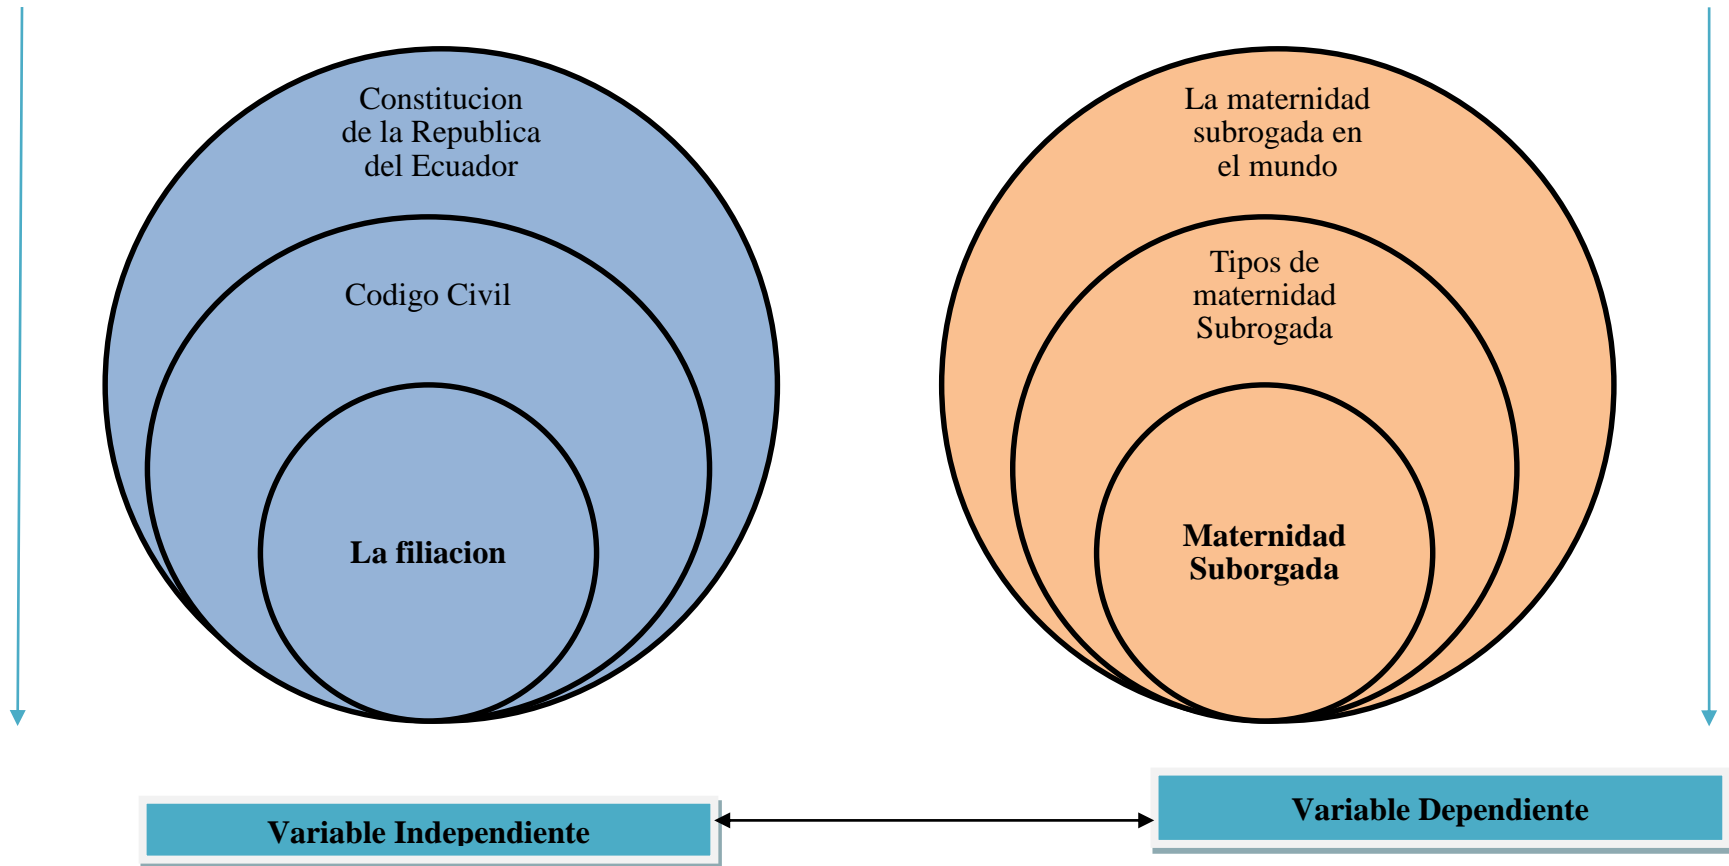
Constitucion de la Republica del Ecuador

Codigo Civil

La filiacion

La maternidad subrogada en el mundo

Tipos de maternidad Subrogada

Maternidad Suborgada

Variable Independiente

Variable Dependiente